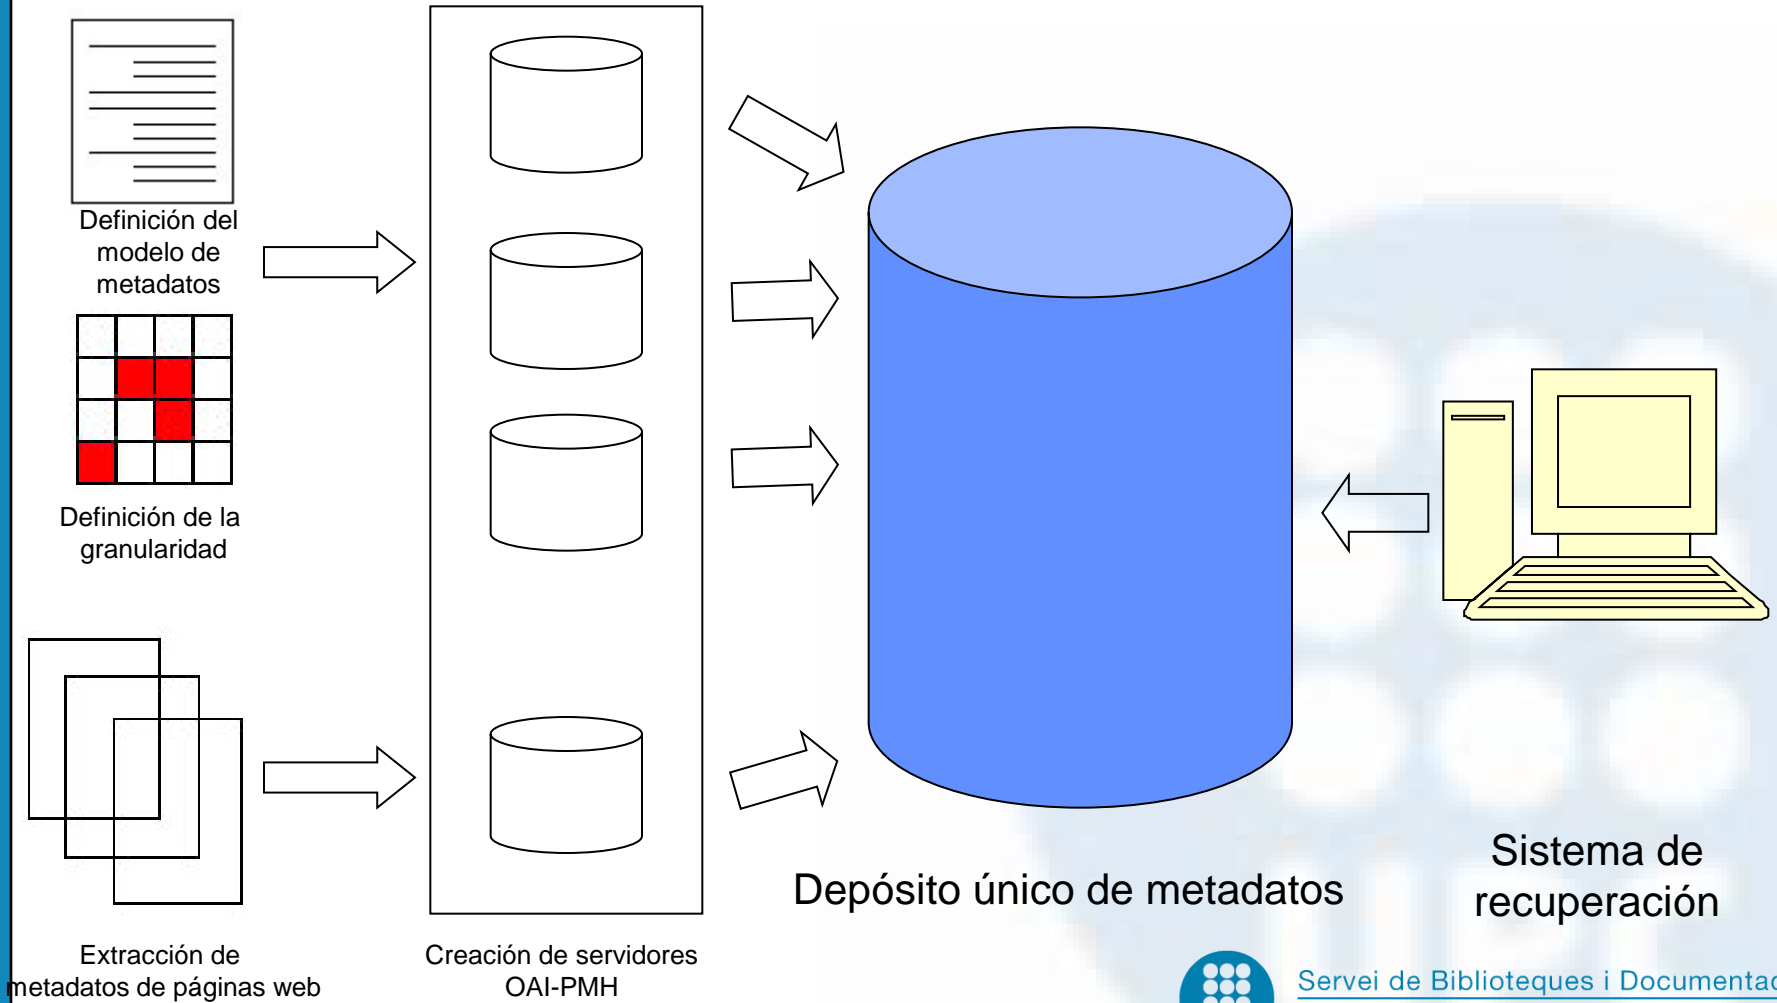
Definición del modelo de metadatos

Definición de la granularidad

Extracción de metadatos de páginas web

Creación de servidores OAI-PMH

Depósito único de metadatos

Sistema de recuperación

Servei de Biblioteques i Documentac